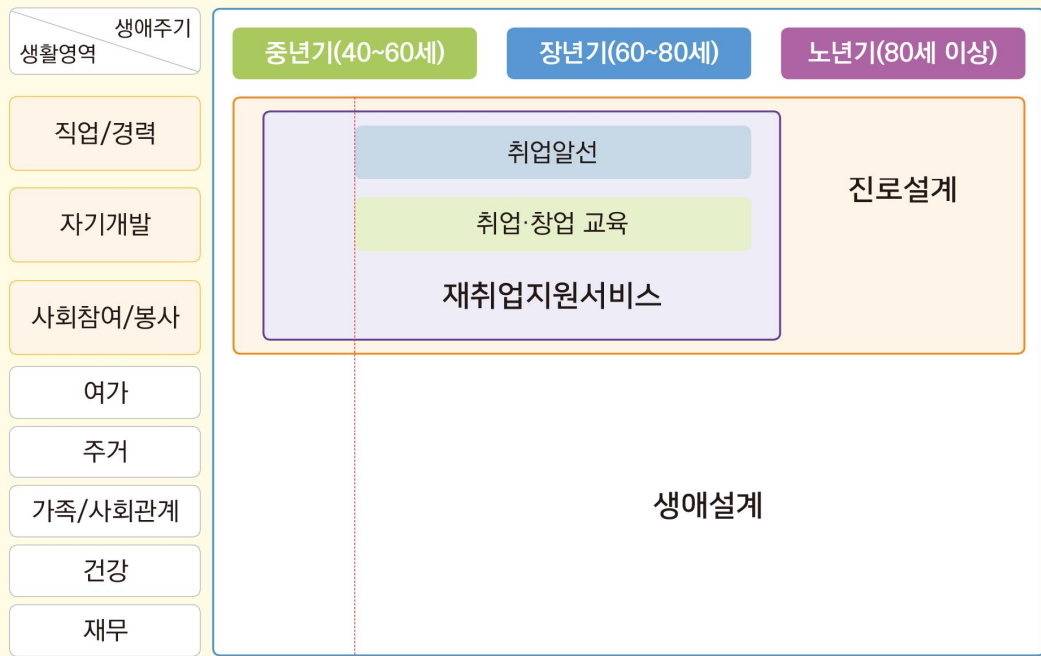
| 생애주기 / 생활영역 | 중년기(40~60세) | 장년기(60~80세) | 노년기(80세 이상) |
|---|---|---|---|
| 직업/경력 | | | |
| 자기개발 | | | |
| 사회참여/봉사 | | | |
| 여가 | | | |
| 주거 | | | |
| 가족/사회관계 | | | |
| 건강 | | | |
| 재무 | | | |

취업알선

취업·창업 교육

재취업지원서비스

진로설계

생애설계